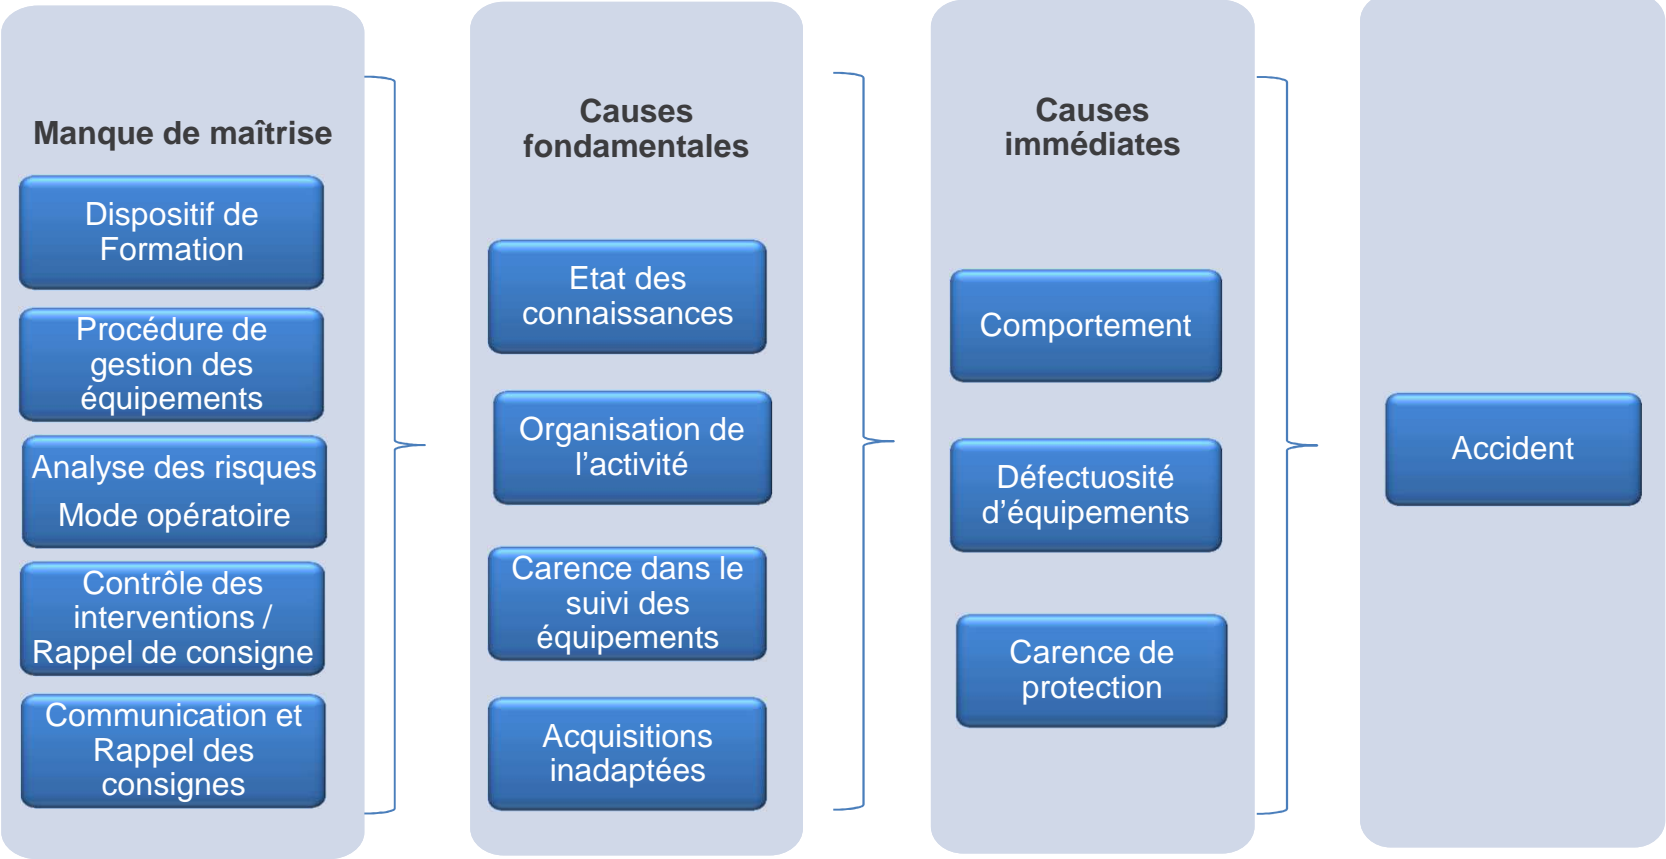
Manque de maîtrise

Dispositif de Formation

Procédure de gestion des équipements

Analyse des risques

Mode opératoire

Contrôle des interventions / Rappel de consigne

Communication et Rappel des consignes

Causes fondamentales

Etat des connaissances

Organisation de l’activité

Carence dans le suivi des équipements

Acquisitions inadaptées

Causes immédiates

Comportement

Défectuosité d’équipements

Carence de protection

Accident